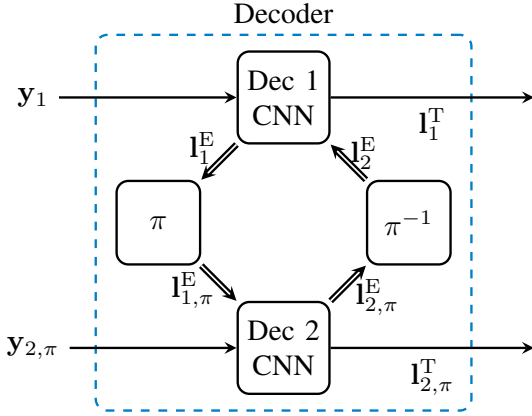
Decoder

$\mathbf{y}_1$

Dec 1
CNN

$\mathbf{l}_1^{\mathrm{T}}$

$\mathbf{l}_1^{\mathrm{E}}$

$\mathbf{l}_2^{\mathrm{E}}$

$\pi$

$\pi^{-1}$

$\mathbf{l}_{1,\pi}^{\mathrm{E}}$

$\mathbf{l}_{2,\pi}^{\mathrm{E}}$

$\mathbf{y}_{2,\pi}$

Dec 2
CNN

$\mathbf{l}_{2,\pi}^{\mathrm{T}}$